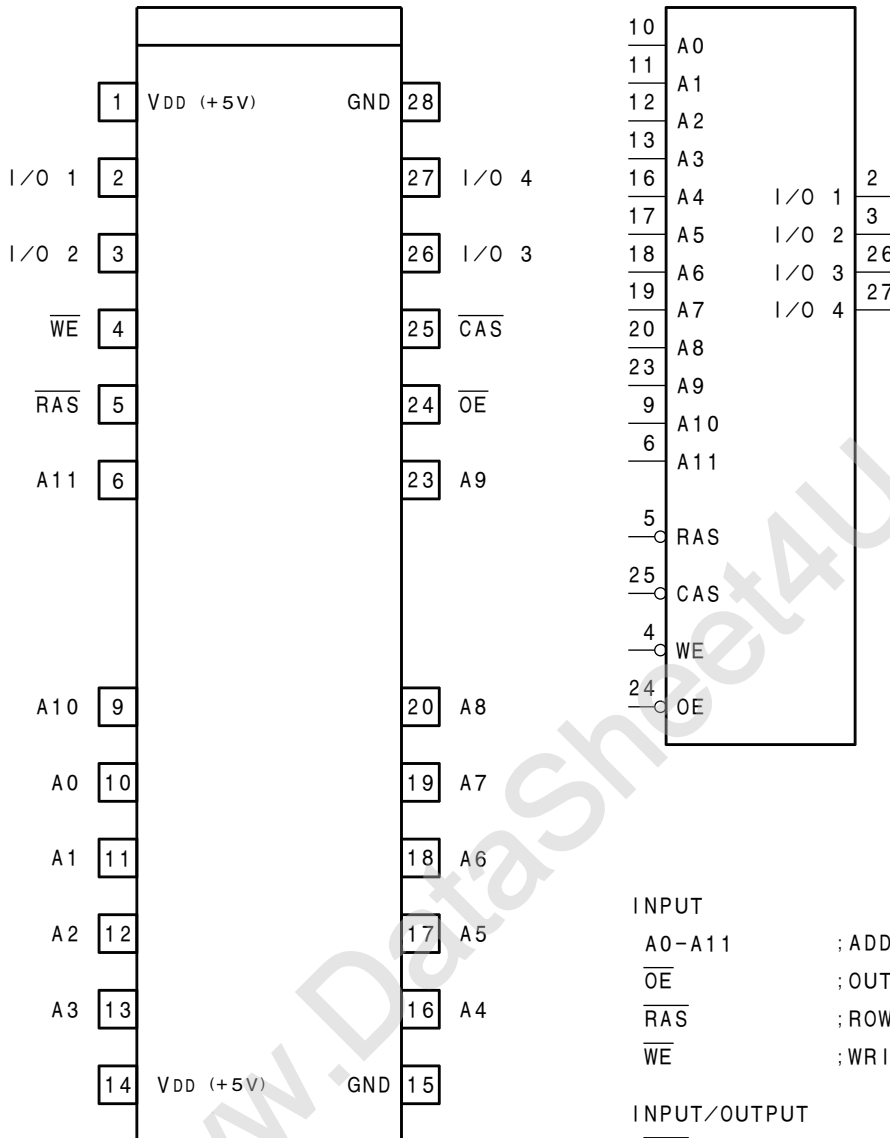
1 VDD (+5V) GND 28
I/O 1 2 27 I/O 4
I/O 2 3 26 I/O 3
$\overline{WE}$ 4 25 $\overline{CAS}$
$\overline{RAS}$ 5 24 $\overline{OE}$
A11 6 23 A9
A10 9 20 A8
A0 10 19 A7
A1 11 18 A6
A2 12 17 A5
A3 13 16 A4
14 VDD (+5V) GND 15

10 A0
11 A1
12 A2
13 A3
16 A4
17 A5
18 A6
19 A7
20 A8
23 A9
9 A10
6 A11
5 RAS
25 CAS
4 WE
24 OE
I/O 1 2
I/O 2 3
I/O 3 26
I/O 4 27

INPUT
A0-A11 ;ADD
$\overline{OE}$ ;OUT
$\overline{RAS}$ ;ROW
$\overline{WE}$ ;WRI

INPUT/OUTPUT

www.DataSheet4U